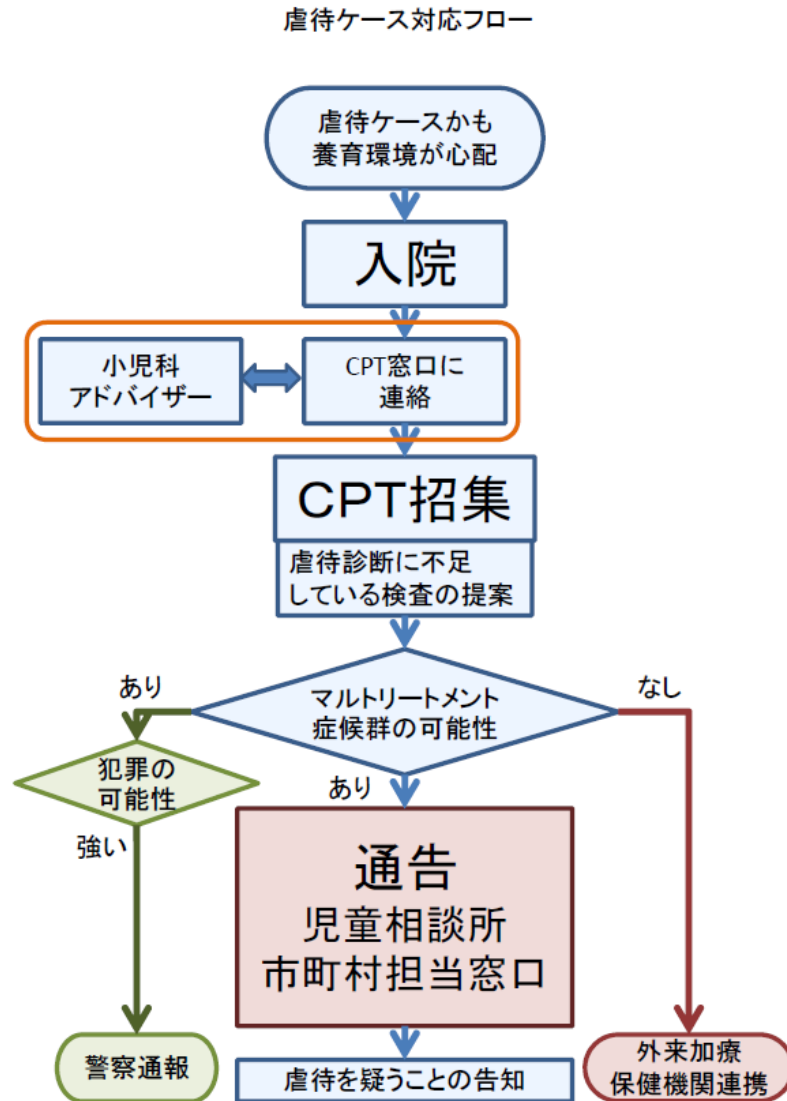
虐待ケース対応フロー

虐待ケースかも
養育環境が心配

入院

小児科
アドバイザー

CPT窓口に
連絡

CPT招集

虐待診断に不足
している検査の提案

あり

マルトリートメント
症候群の可能性

なし

犯罪の
可能性

あり

強い

通告
児童相談所
市町村担当窓口

警察通報

虐待を疑うことの告知

外来加療
保健機関連携